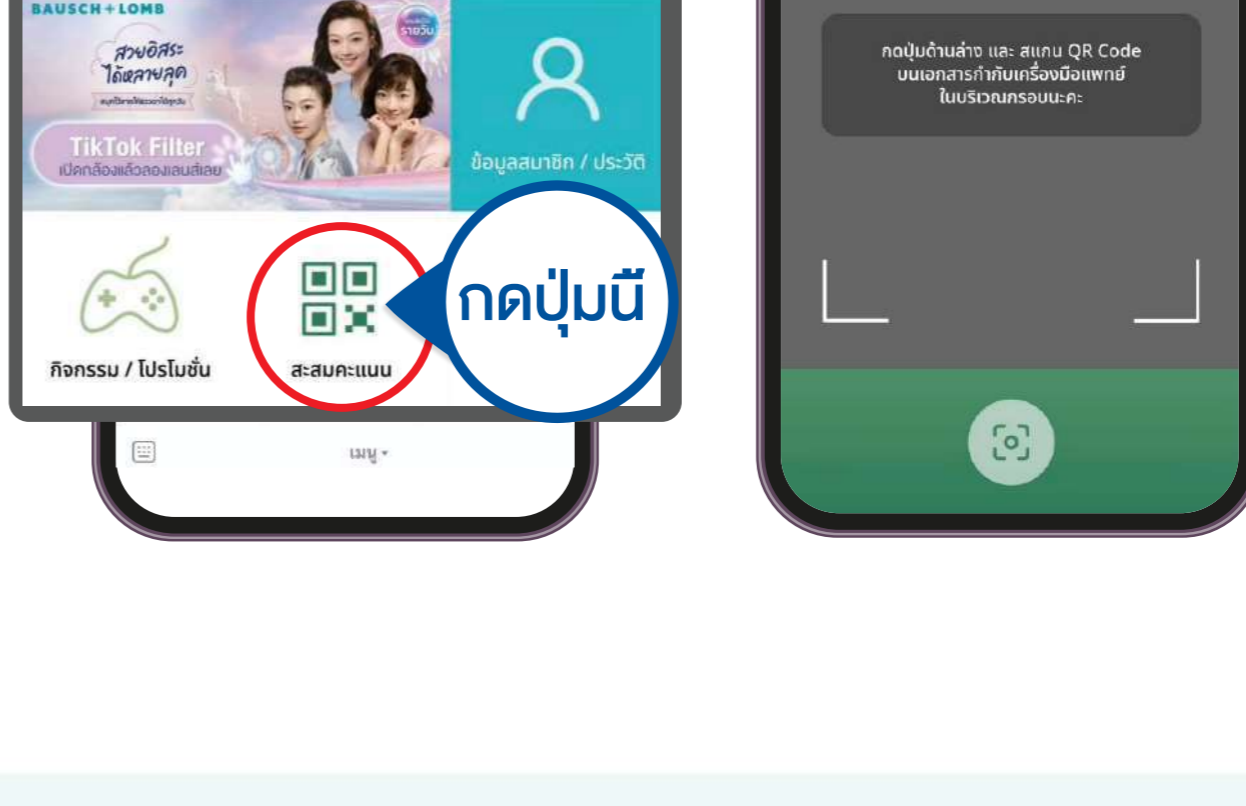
BAUSCH+LOMB

สวยอิสระ ได้หลายลุค

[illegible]

รายวัน

TikTok Filter
เปิดกล้องแล้วลองเล่นสิเลย

ข้อมูลสมาชิก / ประวัติ

กิจกรรม / โปรโมชั่น

สะสมคะแนน

กดปุ่มนี้

เมนู

กดปุ่มด้านล่าง และ สแกน QR Code บนเอกสารกำกับเครื่องมือแพทย์ ในบริเวณกรอบนะคะ